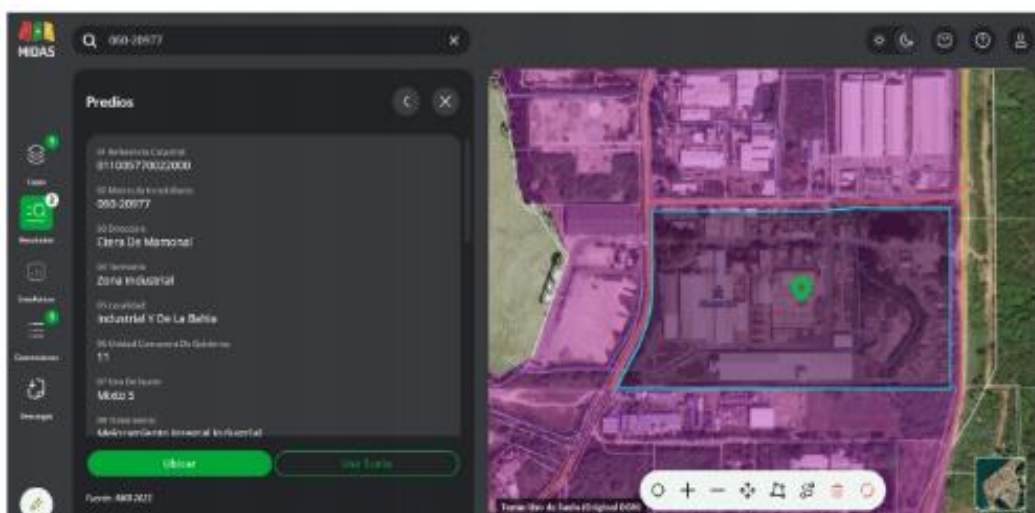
MIDAS

060-20977

Predios

01 Referencia Catastral
01100577002200000

02 Matrícula Inmobiliaria
060-20977

03 Dirección
Cllera De Mamonal

04 Vereda
Zona Industrial

05 Localidad
Industrial Y De La Bahía

06 Unidad Comunera De Gobierno
11

07 Uso De Suelo
Mixto 5

08 Tratamiento
Mejoramiento Integral Industrial

Ubicar

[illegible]

Fuente: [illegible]

Capas

Resultados

Estadísticas

Convenciones

Descargas

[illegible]